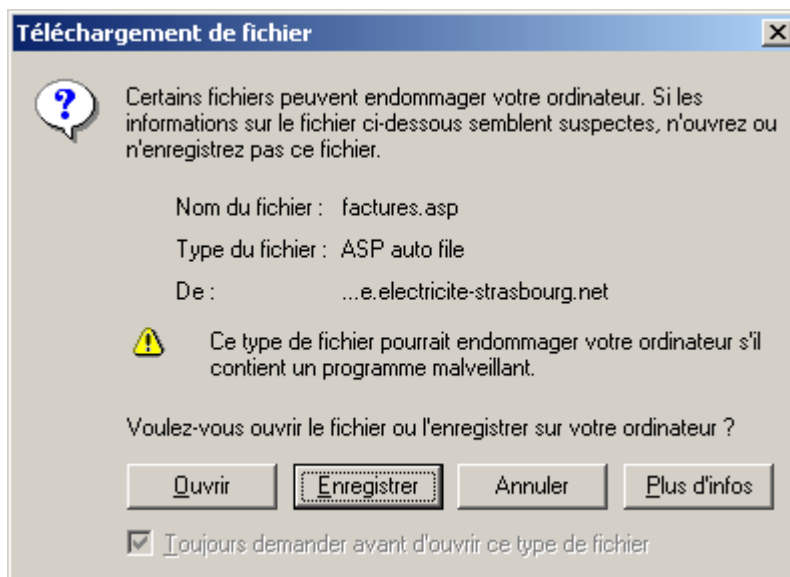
Téléchargement de fichier

Certains fichiers peuvent endommager votre ordinateur. Si les informations sur le fichier ci-dessous semblent suspectes, n'ouvrez ou n'enregistrez pas ce fichier.

Nom du fichier : factures.asp

Type du fichier : ASP auto file

De : ...e.electricite-strasbourg.net

Ce type de fichier pourrait endommager votre ordinateur s'il contient un programme malveillant.

Voulez-vous ouvrir le fichier ou l'enregistrer sur votre ordinateur ?

Ouvrir | Enregistrer | Annuler | Plus d'infos

Toujours demander avant d'ouvrir ce type de fichier